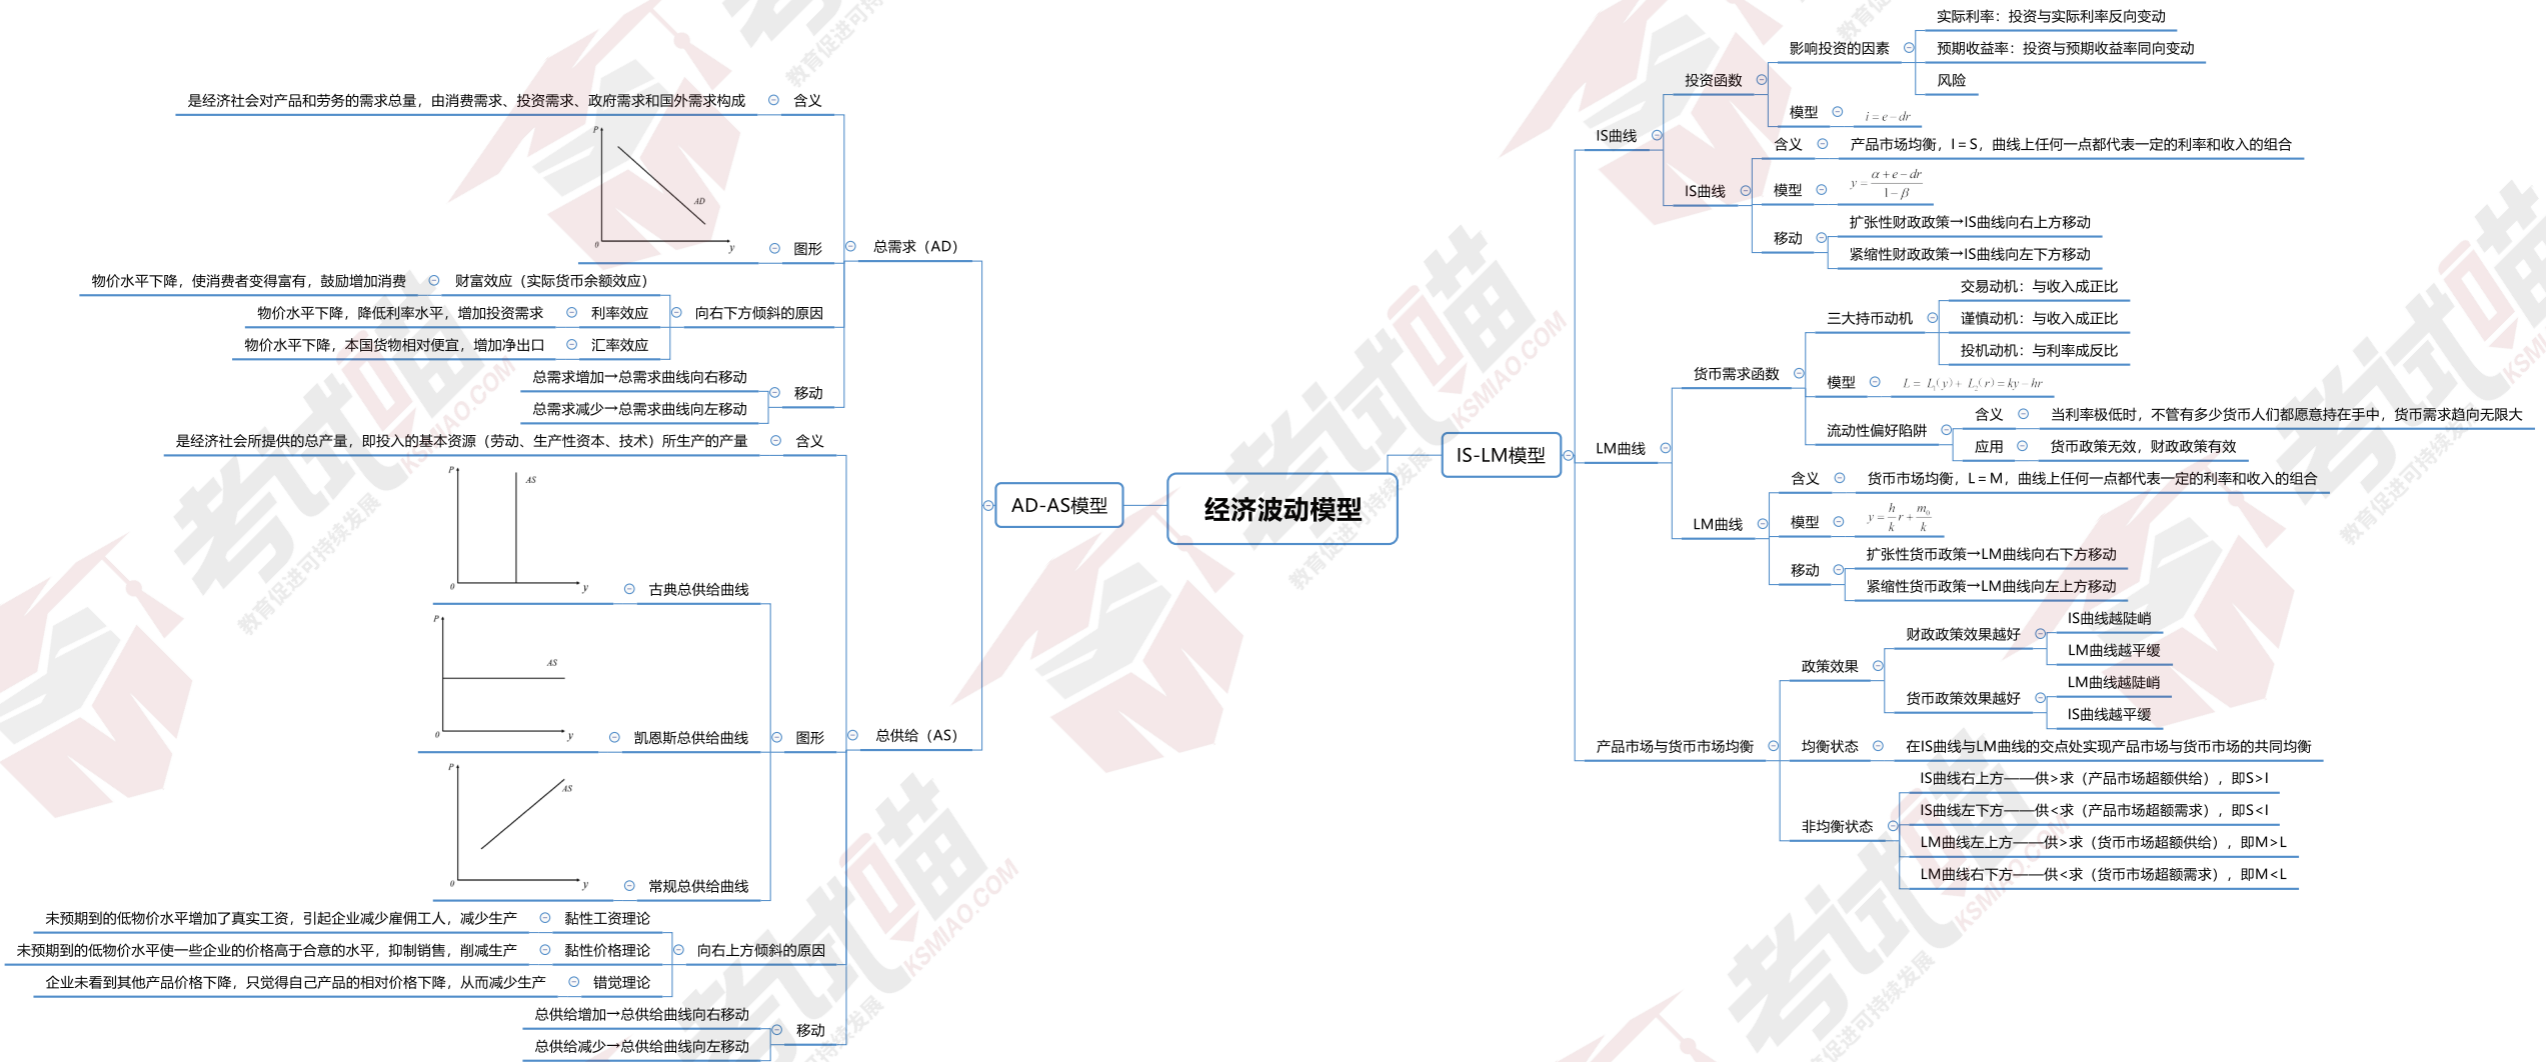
经济波动模型

AD-AS模型

总需求（AD）
含义 是经济社会对产品和劳务的需求总量，由消费需求、投资需求、政府需求和国外需求构成
图形
$P$ AD 0 $y$
向右下方倾斜的原因
财富效应（实际货币余额效应） 物价水平下降，使消费者变得富有，鼓励增加消费
利率效应 物价水平下降，降低利率水平，增加投资需求
汇率效应 物价水平下降，本国货物相对便宜，增加净出口
移动
总需求增加→总需求曲线向右移动
总需求减少→总需求曲线向左移动

总供给（AS）
含义 是经济社会所提供的总产量，即投入的基本资源（劳动、生产性资本、技术）所生产的产量
图形
古典总供给曲线 $P$ AS 0 $y$
凯恩斯总供给曲线 $P$ AS 0 $y$
常规总供给曲线 $P$ AS 0 $y$
向右上方倾斜的原因
黏性工资理论 未预期到的低物价水平增加了真实工资，引起企业减少雇佣工人，减少生产
黏性价格理论 未预期到的低物价水平使一些企业的价格高于合意的水平，抑制销售，削减生产
错觉理论 企业未看到其他产品价格下降，只觉得自己产品的相对价格下降，从而减少生产
移动
总供给增加→总供给曲线向右移动
总供给减少→总供给曲线向左移动

IS-LM模型

IS曲线
投资函数
影响投资的因素
实际利率：投资与实际利率反向变动
预期收益率：投资与预期收益率同向变动
风险
模型 $i=e-dr$
IS曲线
含义 产品市场均衡，I＝S，曲线上任何一点都代表一定的利率和收入的组合
模型 $y=\frac{\alpha+e-dr}{1-\beta}$
移动
扩张性财政政策→IS曲线向右上方移动
紧缩性财政政策→IS曲线向左下方移动

LM曲线
货币需求函数
三大持币动机
交易动机：与收入成正比
谨慎动机：与收入成正比
投机动机：与利率成反比
模型 $L=L_1(y)+L_2(r)=ky-hr$
流动性偏好陷阱
含义 当利率极低时，不管有多少货币人们都愿意持在手中，货币需求趋向无限大
应用 货币政策无效，财政政策有效
LM曲线
含义 货币市场均衡，L＝M，曲线上任何一点都代表一定的利率和收入的组合
模型 $y=\frac{h}{k}r+\frac{m_0}{k}$
移动
扩张性货币政策→LM曲线向右下方移动
紧缩性货币政策→LM曲线向左上方移动

产品市场与货币市场均衡
政策效果
财政政策效果越好
IS曲线越陡峭
LM曲线越平缓
货币政策效果越好
LM曲线越陡峭
IS曲线越平缓
均衡状态 在IS曲线与LM曲线的交点处实现产品市场与货币市场的共同均衡
非均衡状态
IS曲线右上方——供＞求（产品市场超额供给），即S＞I
IS曲线左下方——供＜求（产品市场超额需求），即S＜I
LM曲线左上方——供＞求（货币市场超额供给），即M＞L
LM曲线右下方——供＜求（货币市场超额需求），即M＜L

考试喵 KSMIAO.COM 教育促进可持续发展